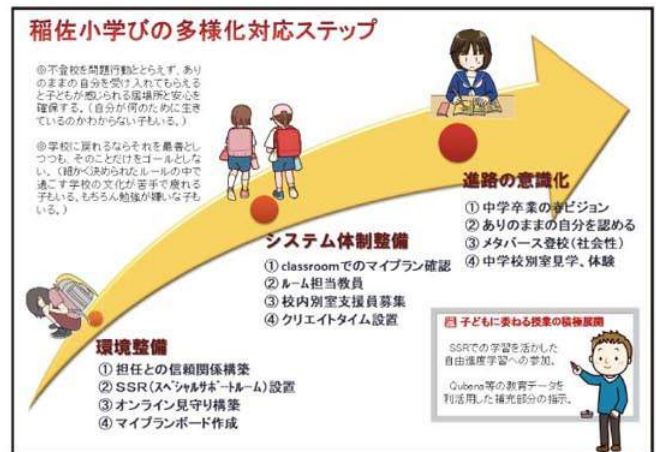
稲佐小学びの多様化対応ステップ

◎不登校を問題行動ととらえず、ありのままの自分を受け入れてもらえると子どもが感じられる居場所と安心を確保する。（自分が何のために生きているのかわからない子もいる。）

◎学校に戻れるならそれを最善としつつも、そのことだけをゴールとしない。（細かく決められたルールの中で過ごす学校の文化が苦手で疲れる子もいる。もちろん勉強が嫌いな子もいる。）

進路の意識化
① 中学卒業後のビジョン
② ありのままの自分を認める
③ メタバース登校（社会性）
④ 中学校別室見学、体験

システム体制整備
① classroomでのマイプラン確認
② ルーム担当教員
③ 校内別室支援員募集
④ クリエイトタイム設置

環境整備
① 担任との信頼関係構築
② SSR（スペシャルサポートルーム）設置
③ オンライン見守り構築
④ マイプランボード作成

子どもに委ねる授業の校株展開
SSRでの学習を活かした自由進度学習への参加。
Qubena等の教育データを利活用した補充部分の指示。